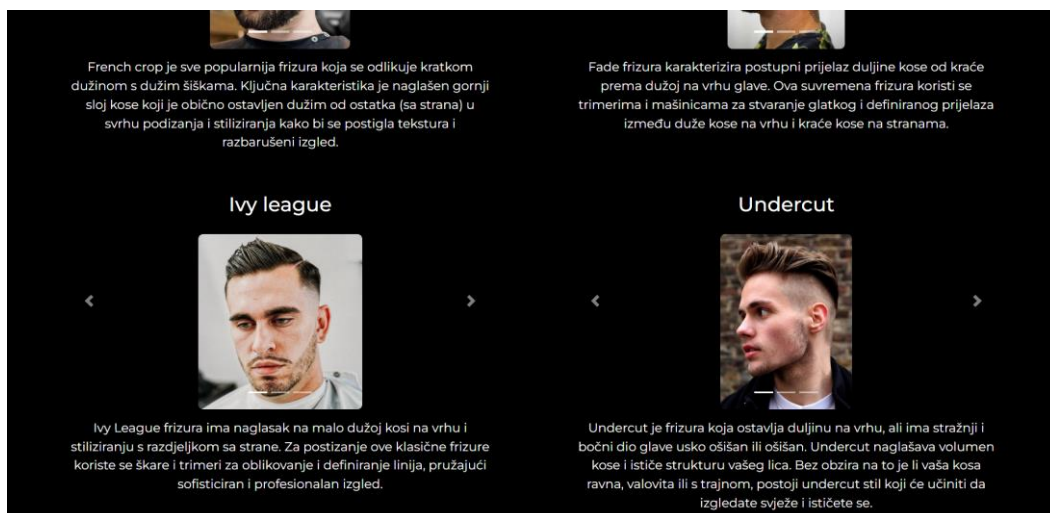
French crop je sve popularnija frizura koja se odlikuje kratkom dužinom s dužim šiškama. Ključna karakteristika je naglašen gornji sloj kose koji je obično ostavljen dužim od ostatka (sa strana) u svrhu podizanja i stiliziranja kako bi se postigla tekstura i razbarušeni izgled.

Fade frizura karakterizira postupni prijelaz duljine kose od kraće prema dužoj na vrhu glave. Ova suvremena frizura koristi se trimerima i mašinicama za stvaranje glatkog i definiranog prijelaza između duže kose na vrhu i kraće kose na stranama.

Ivy league

‹ ›

Ivy League frizura ima naglasak na malo dužoj kosi na vrhu i stiliziranju s razdjeljkom sa strane. Za postizanje ove klasične frizure koriste se škare i trimeri za oblikovanje i definiranje linija, pružajući sofisticiran i profesionalan izgled.

Undercut

‹ ›

Undercut je frizura koja ostavlja duljinu na vrhu, ali ima stražnji i bočni dio glave usko ošišan ili ošišan. Undercut naglašava volumen kose i ističe strukturu vašeg lica. Bez obzira na to je li vaša kosa ravna, valovita ili s trajnom, postoji undercut stil koji će učiniti da izgledate svježe i ističete se.